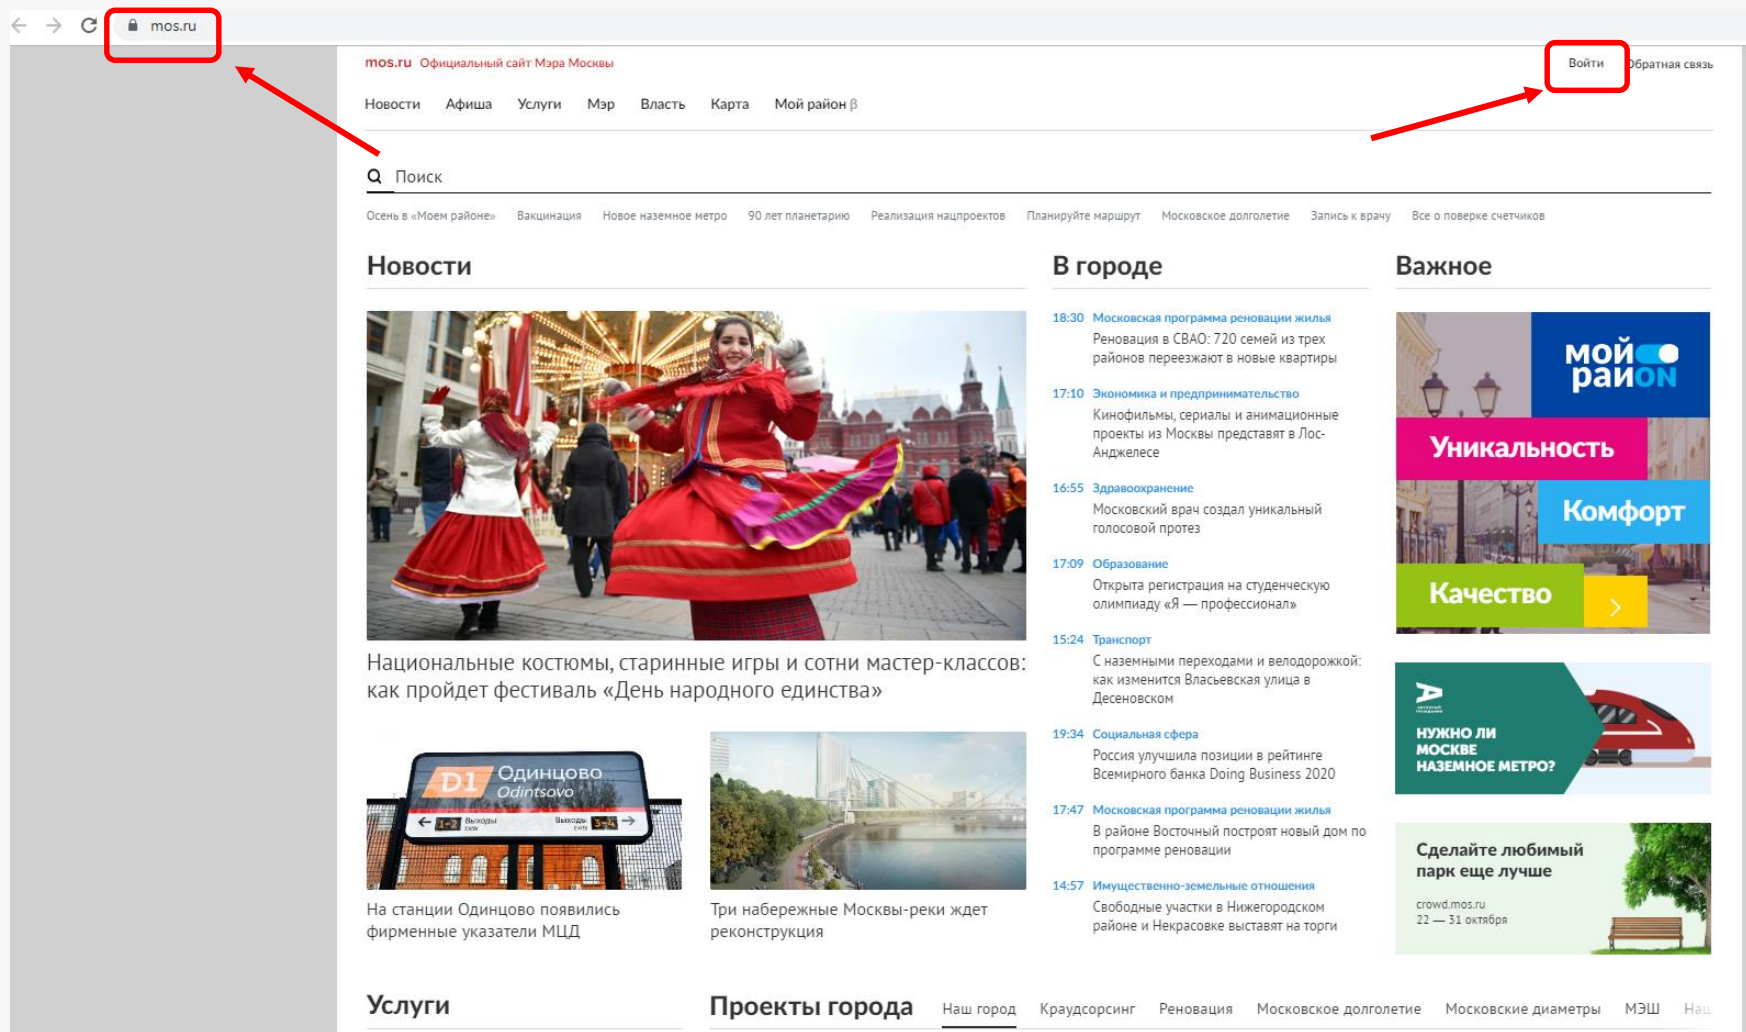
mos.ru

mos.ru Официальный сайт Мэра Москвы

Войти Обратная связь

Новости Афиша Услуги Мэр Власть Карта Мой район β

Поиск

Осень в «Моем районе» Вакцинация Новое наземное метро 90 лет планетарию Реализация нацпроектов Планируйте маршрут Московское долголетие Запись к врачу Все о поверке счетчиков

Новости

Национальные костюмы, старинные игры и сотни мастер-классов: как пройдет фестиваль «День народного единства»

D1 Одинцово Odintsovo

На станции Одинцово появились фирменные указатели МЦД

Три набережные Москвы-реки ждет реконструкция

В городе

18:30 Московская программа реновации жилья
Реновация в СВАО: 720 семей из трех районов переезжают в новые квартиры

17:10 Экономика и предпринимательство
Кинофильмы, сериалы и анимационные проекты из Москвы представят в Лос-Анджелесе

16:55 Здравоохранение
Московский врач создал уникальный голосовой протез

17:09 Образование
Открыта регистрация на студенческую олимпиаду «Я — профессионал»

15:24 Транспорт
С наземными переходами и велодорожкой: как изменится Власьевская улица в Десеновском

19:34 Социальная сфера
Россия улучшила позиции в рейтинге Всемирного банка Doing Business 2020

17:47 Московская программа реновации жилья
В районе Восточный построят новый дом по программе реновации

14:57 Имущественно-земельные отношения
Свободные участки в Нижегородском районе и Некрасовке выставят на торги

Важное

мой район

Уникальность

Комфорт

Качество

НУЖНО ЛИ МОСКВЕ НАЗЕМНОЕ МЕТРО?

Сделайте любимый парк еще лучше
crowd.mos.ru
22 — 31 октября

Услуги

Проекты города Наш город Краудсорсинг Реновация Московское долголетие Московские диаметры МЭШ На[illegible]